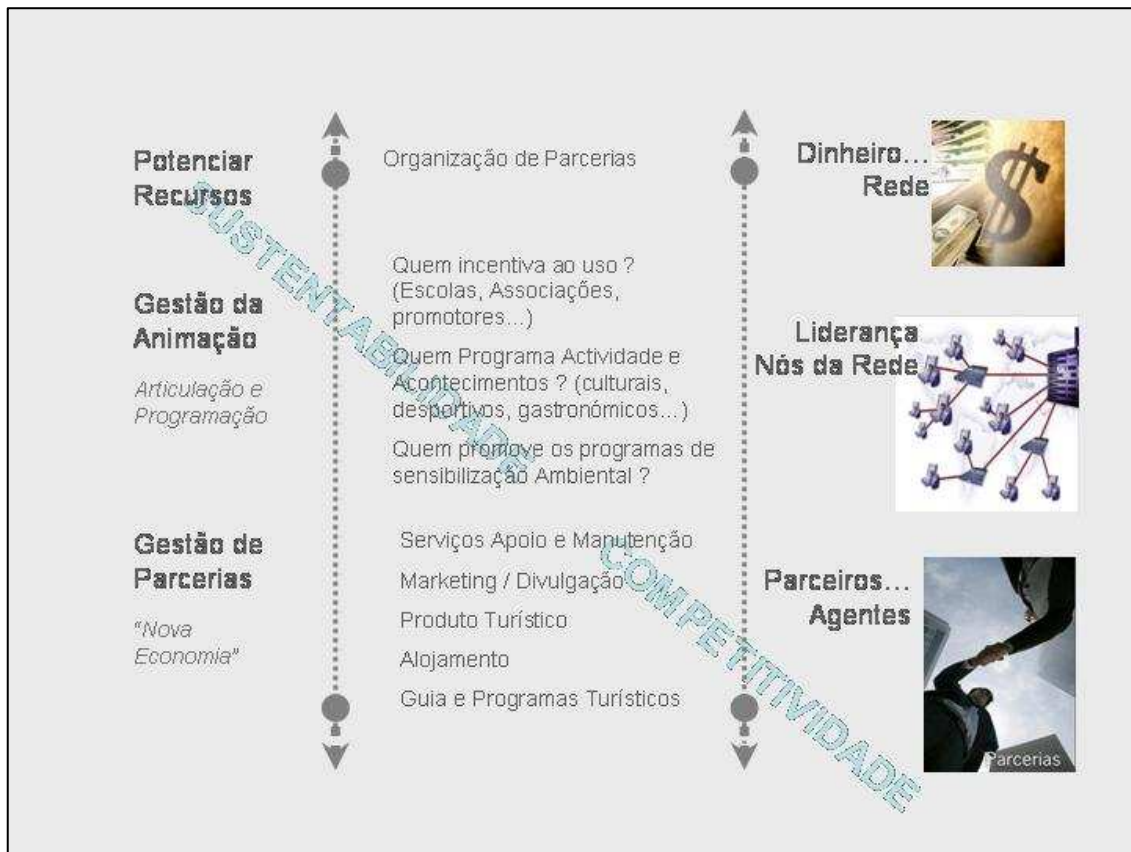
Potenciar Recursos

Organização de Parcerias

Dinheiro… Rede

Gestão da Animação

Articulação e Programação

Quem incentiva ao uso ? (Escolas, Associações, promotores...)

Quem Programa Actividade e Acontecimentos ? (culturais, desportivos, gastronómicos...)

Quem promove os programas de sensibilização Ambiental ?

Liderança Nós da Rede

Gestão de Parcerias

"Nova Economia"

Serviços Apoio e Manutenção

Marketing / Divulgação

Produto Turístico

Alojamento

Guia e Programas Turísticos

Parceiros… Agentes

Parcerias

SUSTENTABILIDADE

COMPETITIVIDADE